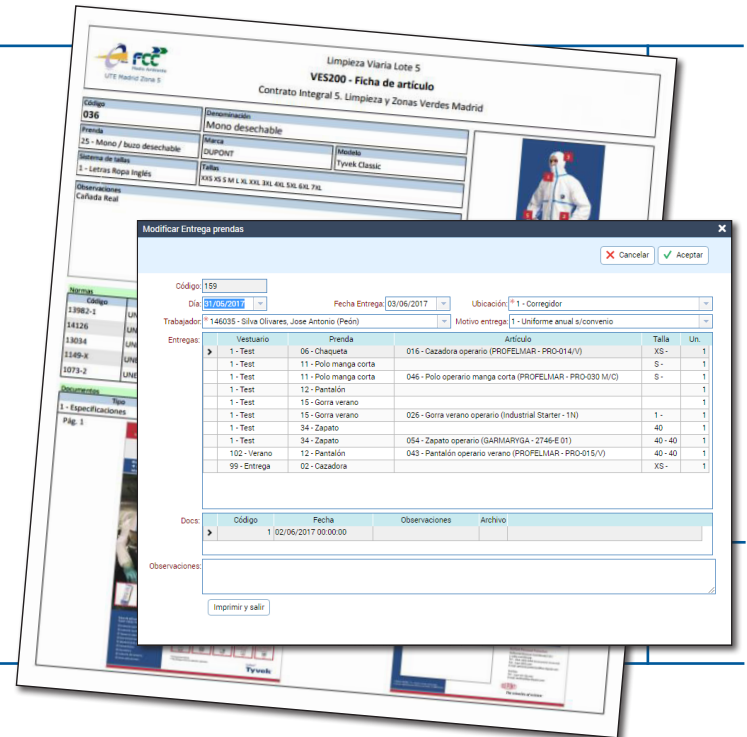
FCC
UTE Madrid Zona 5

Limpieza Viaria Lote 5
VES200 - Ficha de artículo
Contrato Integral 5. Limpieza y Zonas Verdes Madrid

Código
036
Denominación
Mono desechable
Prenda
25 - Mono / buzo desechable
Marca
DUPONT
Modelo
Tyvek Classic
Sistema de tallas
1 - Letras Ropa Inglés
Tallas
XXS XS S M L XL XXL 3XL 4XL 5XL 6XL 7XL
Observaciones
Cañada Real

Normas
| Código | |
|---|---|
| 13982-1 | UN |
| 14126 | UN |
| 13034 | UN |
| 1149-X | UN |
| 1073-2 | UN |

Documentos
Tipo
1 - Especificaciones
Pág. 1

Modificar Entrega prendas

Cancelar
Aceptar

Código: 159
Día: 31/05/2017
Fecha Entrega: 03/06/2017
Ubicación: * 1 - Corregidor
Trabajador: * 146035 - Silva Olivares, Jose Antonio (Peón)
Motivo entrega: 1 - Uniforme anual s/convenio
Entregas:

| Vestuario | Prenda | Artículo | Talla | Un. |
|---|---|---|---|---|
| 1 - Test | 06 - Chaqueta | 016 - Cazadora operario (PROFELMAR - PRO-014/V) | XS - | 1 |
| 1 - Test | 11 - Polo manga corta | | S - | 1 |
| 1 - Test | 11 - Polo manga corta | 046 - Polo operario manga corta (PROFELMAR - PRO-030 M/C) | S - | 1 |
| 1 - Test | 12 - Pantalón | | | 1 |
| 1 - Test | 15 - Gorra verano | | | 1 |
| 1 - Test | 15 - Gorra verano | 026 - Gorra verano operario (Industrial Starter - 1N) | 1 - | 1 |
| 1 - Test | 34 - Zapato | | 40 | 1 |
| 1 - Test | 34 - Zapato | 054 - Zapato operario (GARMARYGA - 2746-E 01) | 40 - 40 | 1 |
| 102 - Verano | 12 - Pantalón | 043 - Pantalón operario verano (PROFELMAR - PRO-015/V) | 40 - 40 | 1 |
| 99 - Entrega | 02 - Cazadora | | XS - | 1 |

Docs:
| Código | Fecha | Observaciones | Archivo |
|---|---|---|---|
| 1 | 02/06/2017 00:00:00 | | |

Observaciones:

Imprimir y salir

Tyvek